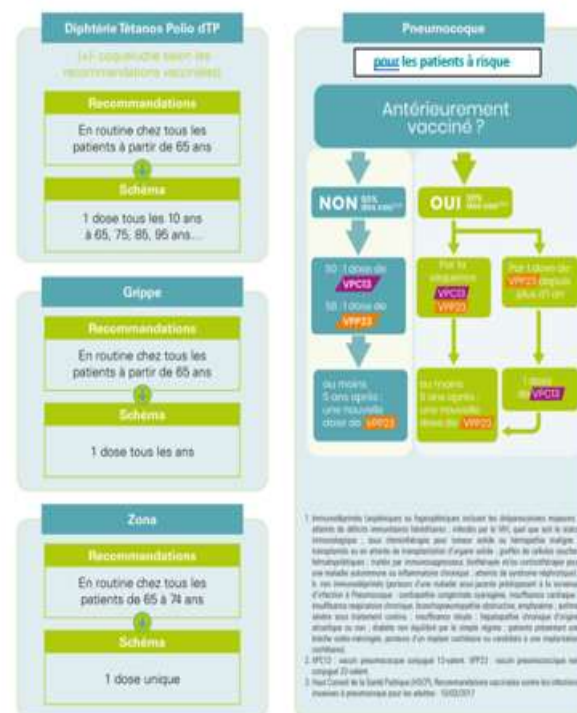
Diphtérie Tétanos Polio dTP

(+/- coqueluche selon les recommandations vaccinales)

Recommandations

En routine chez tous les patients à partir de 65 ans

Schéma

1 dose tous les 10 ans à 65, 75, 85, 95 ans...

Grippe

Recommandations

En routine chez tous les patients à partir de 65 ans

Schéma

1 dose tous les ans

Zona

Recommandations

En routine chez tous les patients de 65 à 74 ans

Schéma

1 dose unique

Pneumocoque

pour les patients à risque

Antérieurement vacciné ?

NON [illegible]

S0 : 1 dose de VPC13

S8 : 1 dose de VPP23

au moins 5 ans après : une nouvelle dose de VPP23

OUI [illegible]

Par la séquence VPC13 VPP23

Par 1 dose de VPP23 depuis plus d'1 an

au moins 5 ans après : une nouvelle dose de VPP23

1 dose de VPC13

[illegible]

2 VPC13 : vaccin pneumococcique conjugué 13-valent ; VPP23 : vaccin pneumococcique non conjugué 23-valent.

3 Haut Conseil de la Santé Publique (HCSP). Recommandations vaccinales contre les infections invasives à pneumocoque pour les adultes. 10/03/2017